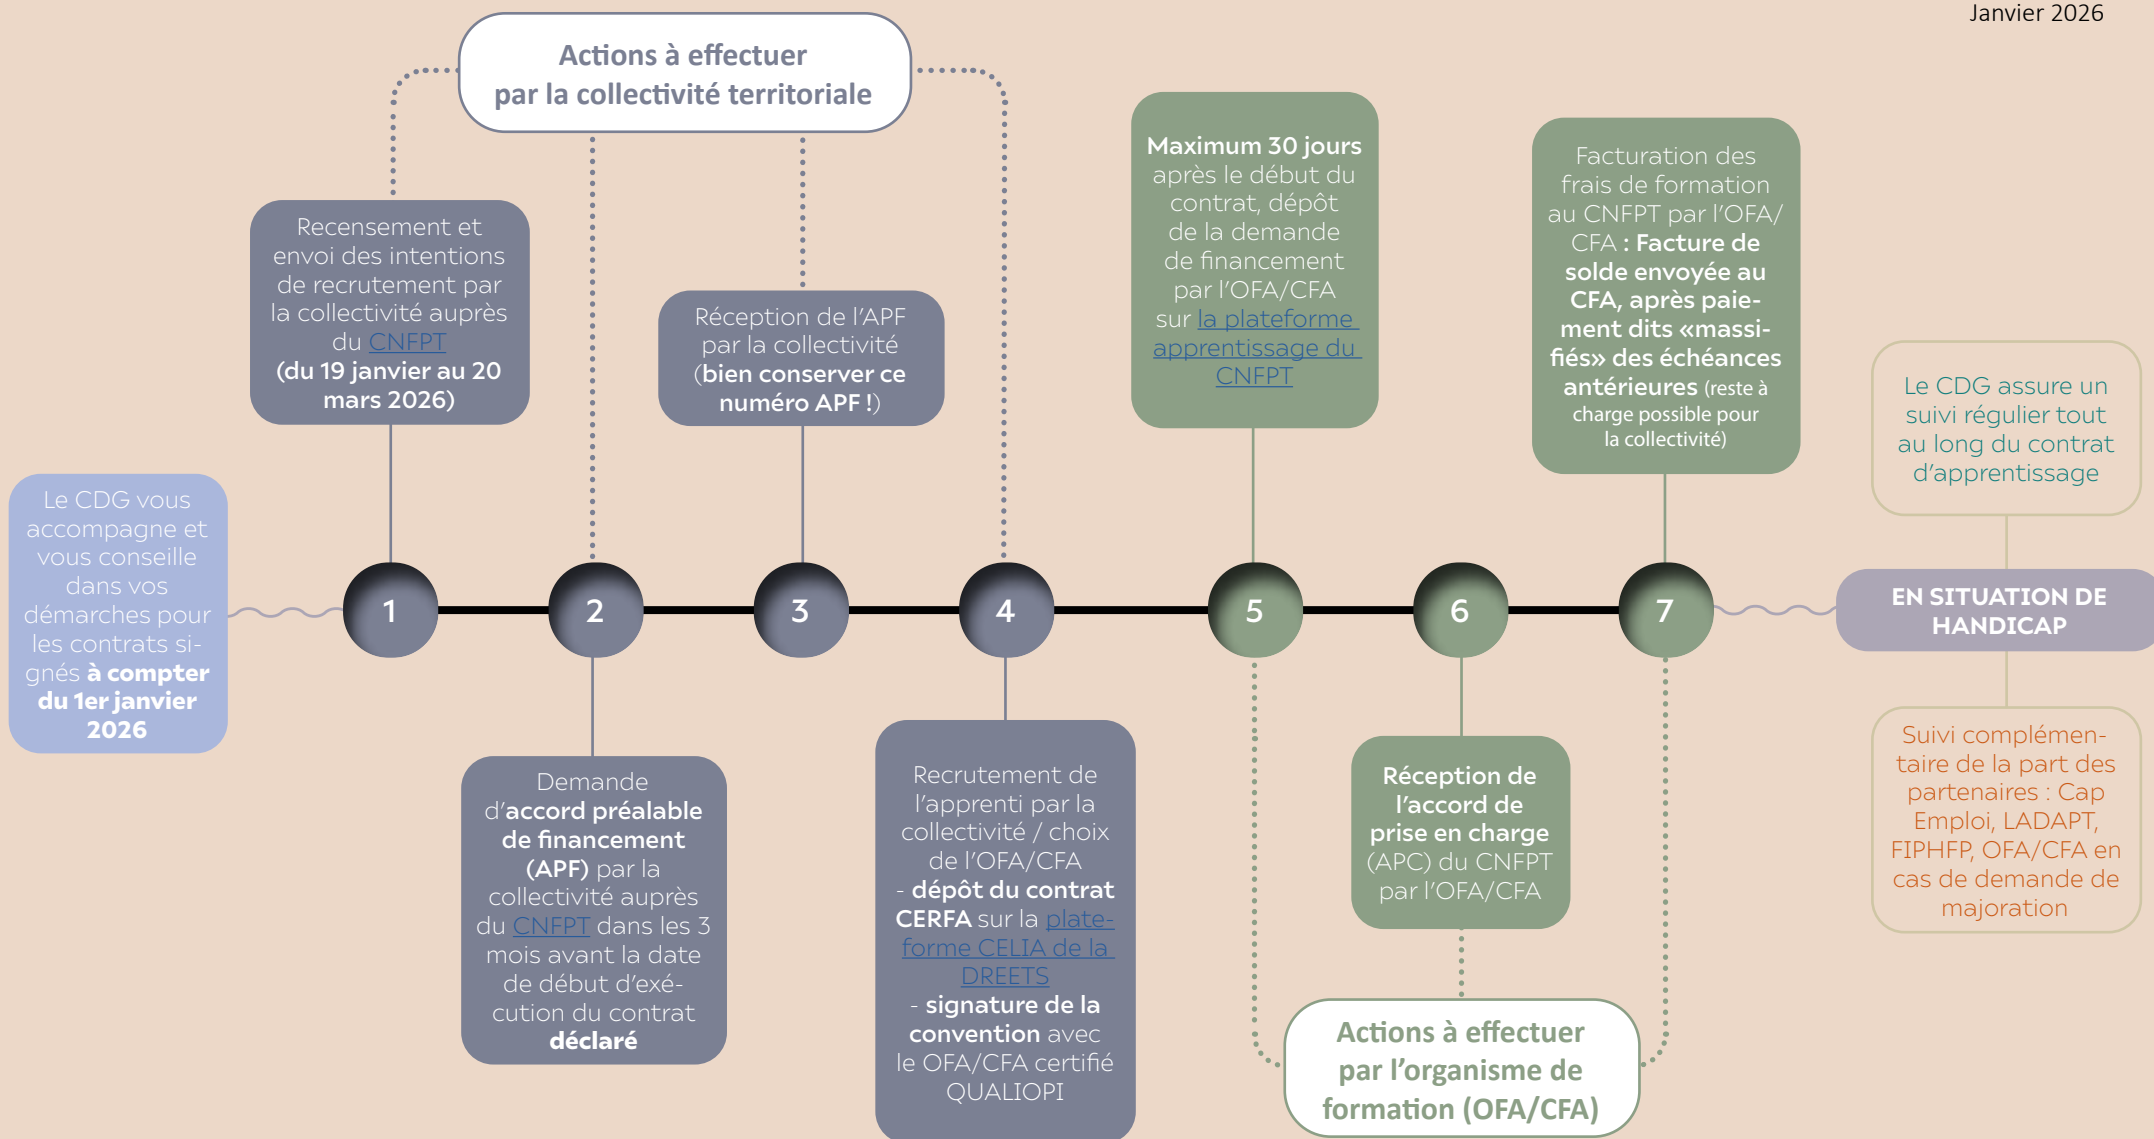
Janvier 2026

Actions à effectuer par la collectivité territoriale

Le CDG vous accompagne et vous conseille dans vos démarches pour les contrats signés **à compter du 1er janvier 2026**

Recensement et envoi des intentions de recrutement par la collectivité auprès du CNFPT **(du 19 janvier au 20 mars 2026)**

Réception de l'APF par la collectivité (**bien conserver ce numéro APF !**)

Maximum 30 jours après le début du contrat, dépôt de la demande de financement par l'OFA/CFA sur la plateforme apprentissage du CNFPT

Facturation des frais de formation au CNFPT par l'OFA/CFA : **Facture de solde envoyée au CFA, après paiement dits «massifiés» des échéances antérieures** (reste à charge possible pour la collectivité)

Le CDG assure un suivi régulier tout au long du contrat d'apprentissage

1

2

3

4

5

6

7

EN SITUATION DE HANDICAP

Demande d'**accord préalable de financement (APF)** par la collectivité auprès du CNFPT dans les 3 mois avant la date de début d'exécution du contrat **déclaré**

Recrutement de l'apprenti par la collectivité / choix de l'OFA/CFA
- **dépôt du contrat CERFA** sur la plateforme CELIA de la DREETS
- **signature de la convention** avec le OFA/CFA certifié QUALIOPI

**Réception de l'accord de prise en charge** (APC) du CNFPT par l'OFA/CFA

Suivi complémentaire de la part des partenaires : Cap Emploi, LADAPT, FIPHFP, OFA/CFA en cas de demande de majoration

Actions à effectuer par l'organisme de formation (OFA/CFA)